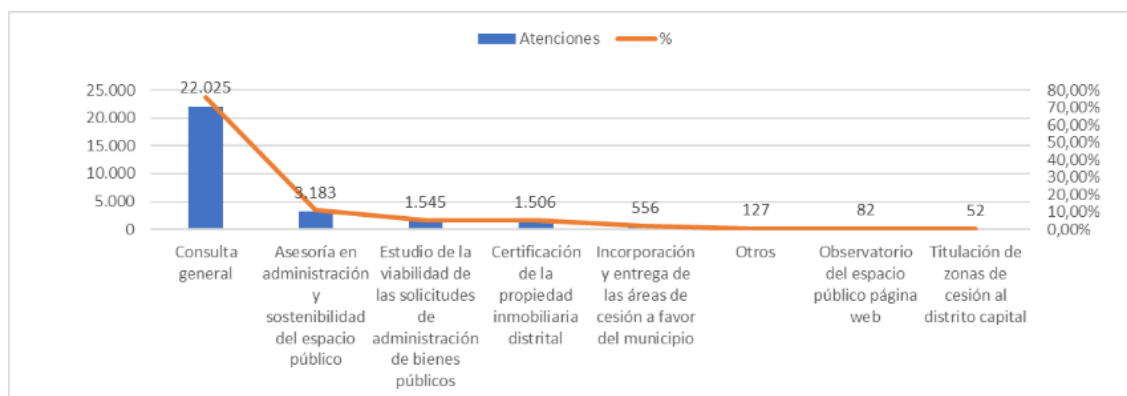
Atenciones %

25.000
20.000
15.000
10.000
5.000
0

80,00%
70,00%
60,00%
50,00%
40,00%
30,00%
20,00%
10,00%
0,00%

22.025
3.183
1.545
1.506
556
127
82
52

Consulta general

Asesoría en administración y sostenibilidad del espacio público

Estudio de la viabilidad de las solicitudes de administración de bienes públicos

Certificación de la propiedad inmobiliaria distrital

Incorporación y entrega de las áreas de cesión a favor del municipio

Otros

Observatorio del espacio público página web

Titulación de zonas de cesión al distrito capital